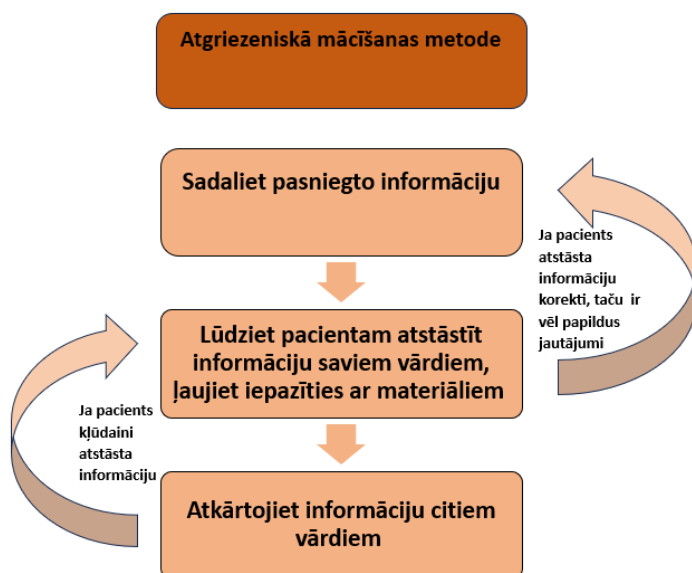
Atgriezeniskā mācīšanas metode

Sadaliet pasniegto informāciju

Ja pacients atstāsta informāciju korekti, taču ir vēl papildus jautājumi

Lūdziet pacientam atstāstīt informāciju saviem vārdiem, ļaujiet iepazīties ar materiāliem

Ja pacients kļūdaini atstāsta informāciju

Atkārtojiet informāciju citiem vārdiem